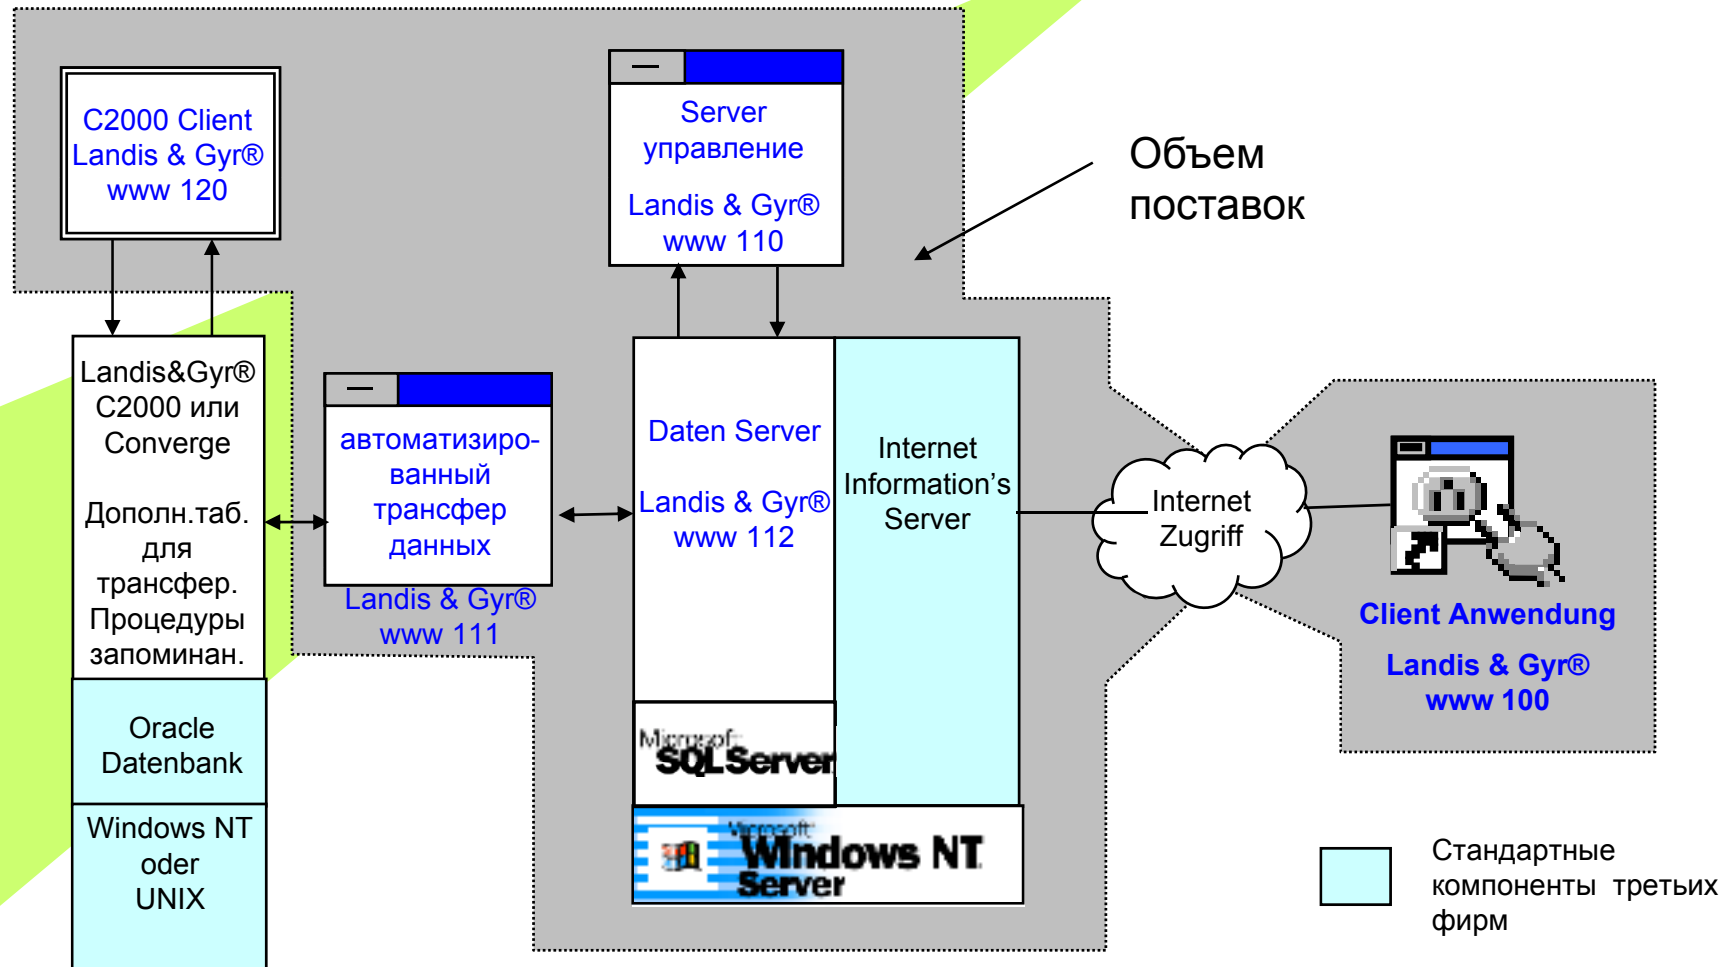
C2000 Client
Landis & Gyr®
www 120

Server
управление

Landis & Gyr®
www 110

Объем
поставок

Landis&Gyr®
C2000 или
Converge

Дополн.таб.
для
трансфер.
Процедуры
запоминан.

автоматизированный
трансфер
данных

Landis & Gyr®
www 111

Daten Server

Landis & Gyr®
www 112

Internet
Information's
Server

Internet
Zugriff

Client Anwendung

Landis & Gyr®
www 100

Oracle
Datenbank

Windows NT
oder
UNIX

Microsoft
SQLServer

Microsoft
Windows NT
Server

Стандартные
компоненты третьих
фирм